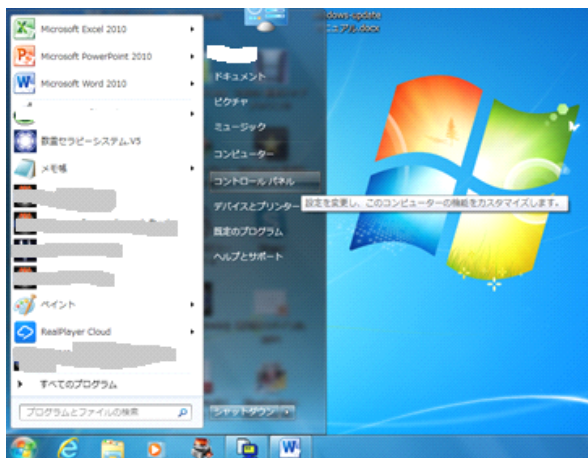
dows-update
ニュアル.docx

Microsoft Excel 2010
Microsoft PowerPoint 2010
Microsoft Word 2010
数富セラピーシステム.V5
メモ帳
ペイント
RealPlayer Cloud
すべてのプログラム
プログラムとファイルの検索

ドキュメント
ピクチャ
ミュージック
コンピューター
コントロール パネル
デバイスとプリンター
既定のプログラム
ヘルプとサポート
シャットダウン

設定を変更し、このコンピューターの機能をカスタマイズします。